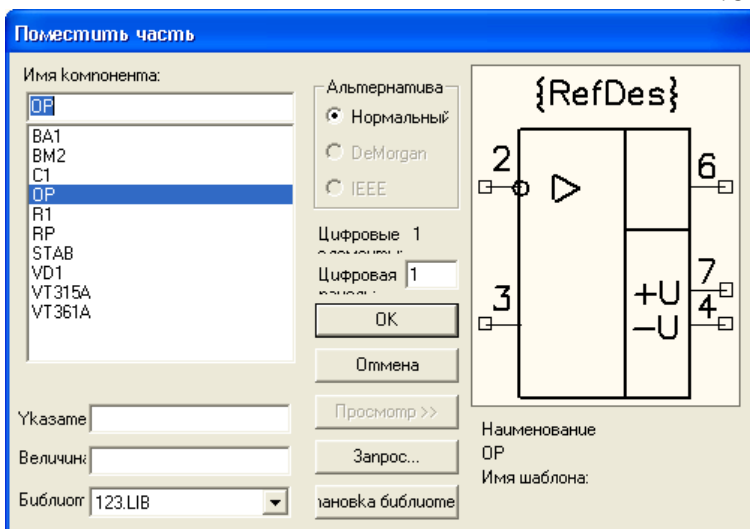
Поместить часть

Имя компонента:

OP

BA1
BM2
C1
OP
R1
RP
STAB
VD1
VT315A
VT361A

Альтернатива
Нормальный
DeMorgan
IEEE

Цифровые 1 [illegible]

Цифровая 1 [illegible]

OK

Отмена

Просмотр >>

Запрос...

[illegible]ановка библиоте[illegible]

Указате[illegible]

Величин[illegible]

Библиот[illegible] 123.LIB

{RefDes}

2

6

3

7

4

+U

−U

Наименование
OP
Имя шаблона: